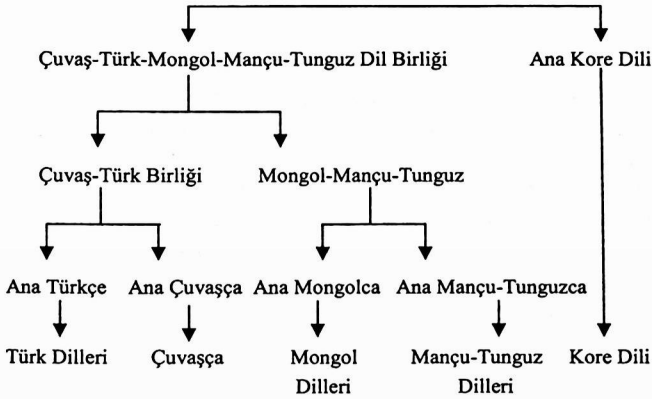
Çuvaş-Türk-Mongol-Mançu-Tunguz Dil Birliği

Ana Kore Dili

Çuvaş-Türk Birliği

Mongol-Mançu-Tunguz

Ana Türkçe

Ana Çuvaşça

Ana Mongolca

Ana Mançu-Tunguzca

Türk Dilleri

Çuvaşça

Mongol Dilleri

Mançu-Tunguz Dilleri

Kore Dili